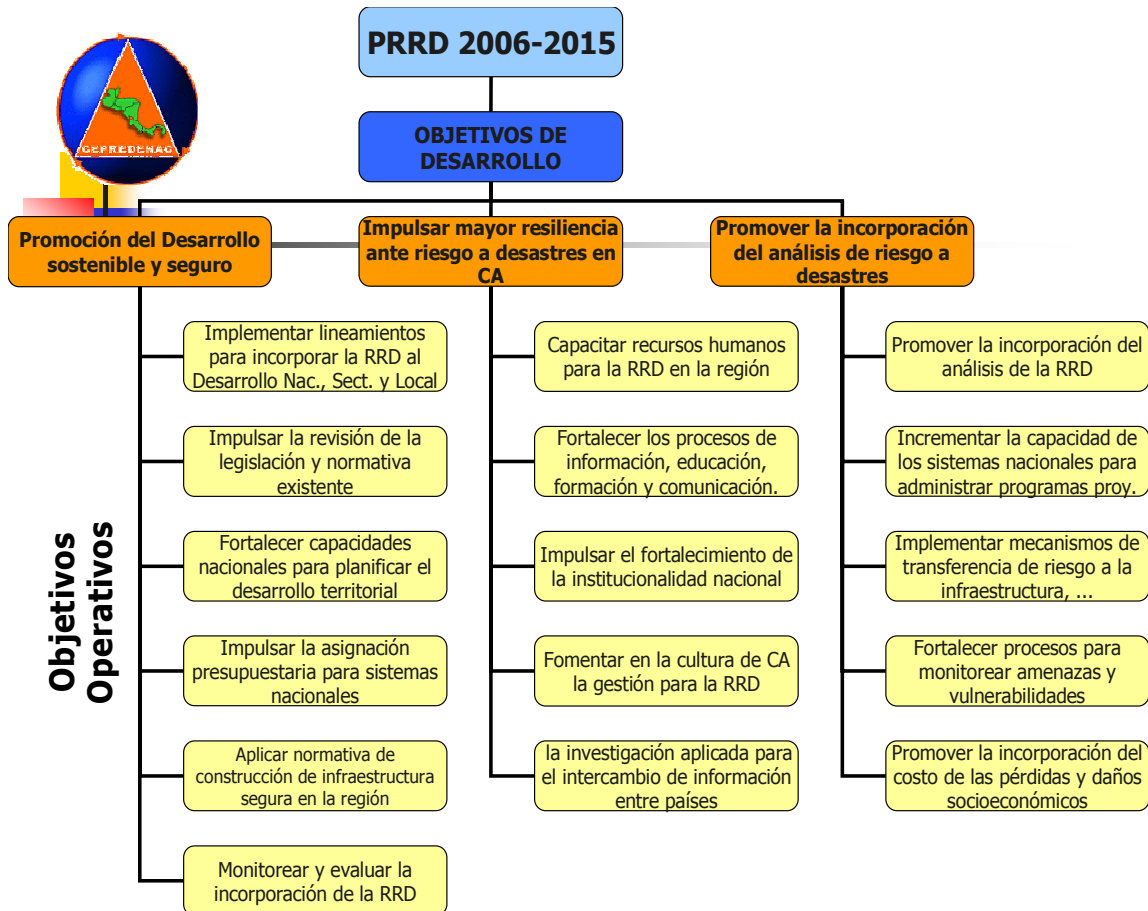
CEPREDENAC

PRRD 2006-2015

OBJETIVOS DE DESARROLLO

Promoción del Desarrollo sostenible y seguro

Impulsar mayor resiliencia ante riesgo a desastres en CA

Promover la incorporación del análisis de riesgo a desastres

Objetivos Operativos

Implementar lineamientos para incorporar la RRD al Desarrollo Nac., Sect. y Local

Impulsar la revisión de la legislación y normativa existente

Fortalecer capacidades nacionales para planificar el desarrollo territorial

Impulsar la asignación presupuestaria para sistemas nacionales

Aplicar normativa de construcción de infraestructura segura en la región

Monitorear y evaluar la incorporación de la RRD

Capacitar recursos humanos para la RRD en la región

Fortalecer los procesos de información, educación, formación y comunicación.

Impulsar el fortalecimiento de la institucionalidad nacional

Fomentar en la cultura de CA la gestión para la RRD

la investigación aplicada para el intercambio de información entre países

Promover la incorporación del análisis de la RRD

Incrementar la capacidad de los sistemas nacionales para administrar programas proy.

Implementar mecanismos de transferencia de riesgo a la infraestructura, ...

Fortalecer procesos para monitorear amenazas y vulnerabilidades

Promover la incorporación del costo de las pérdidas y daños socioeconómicos